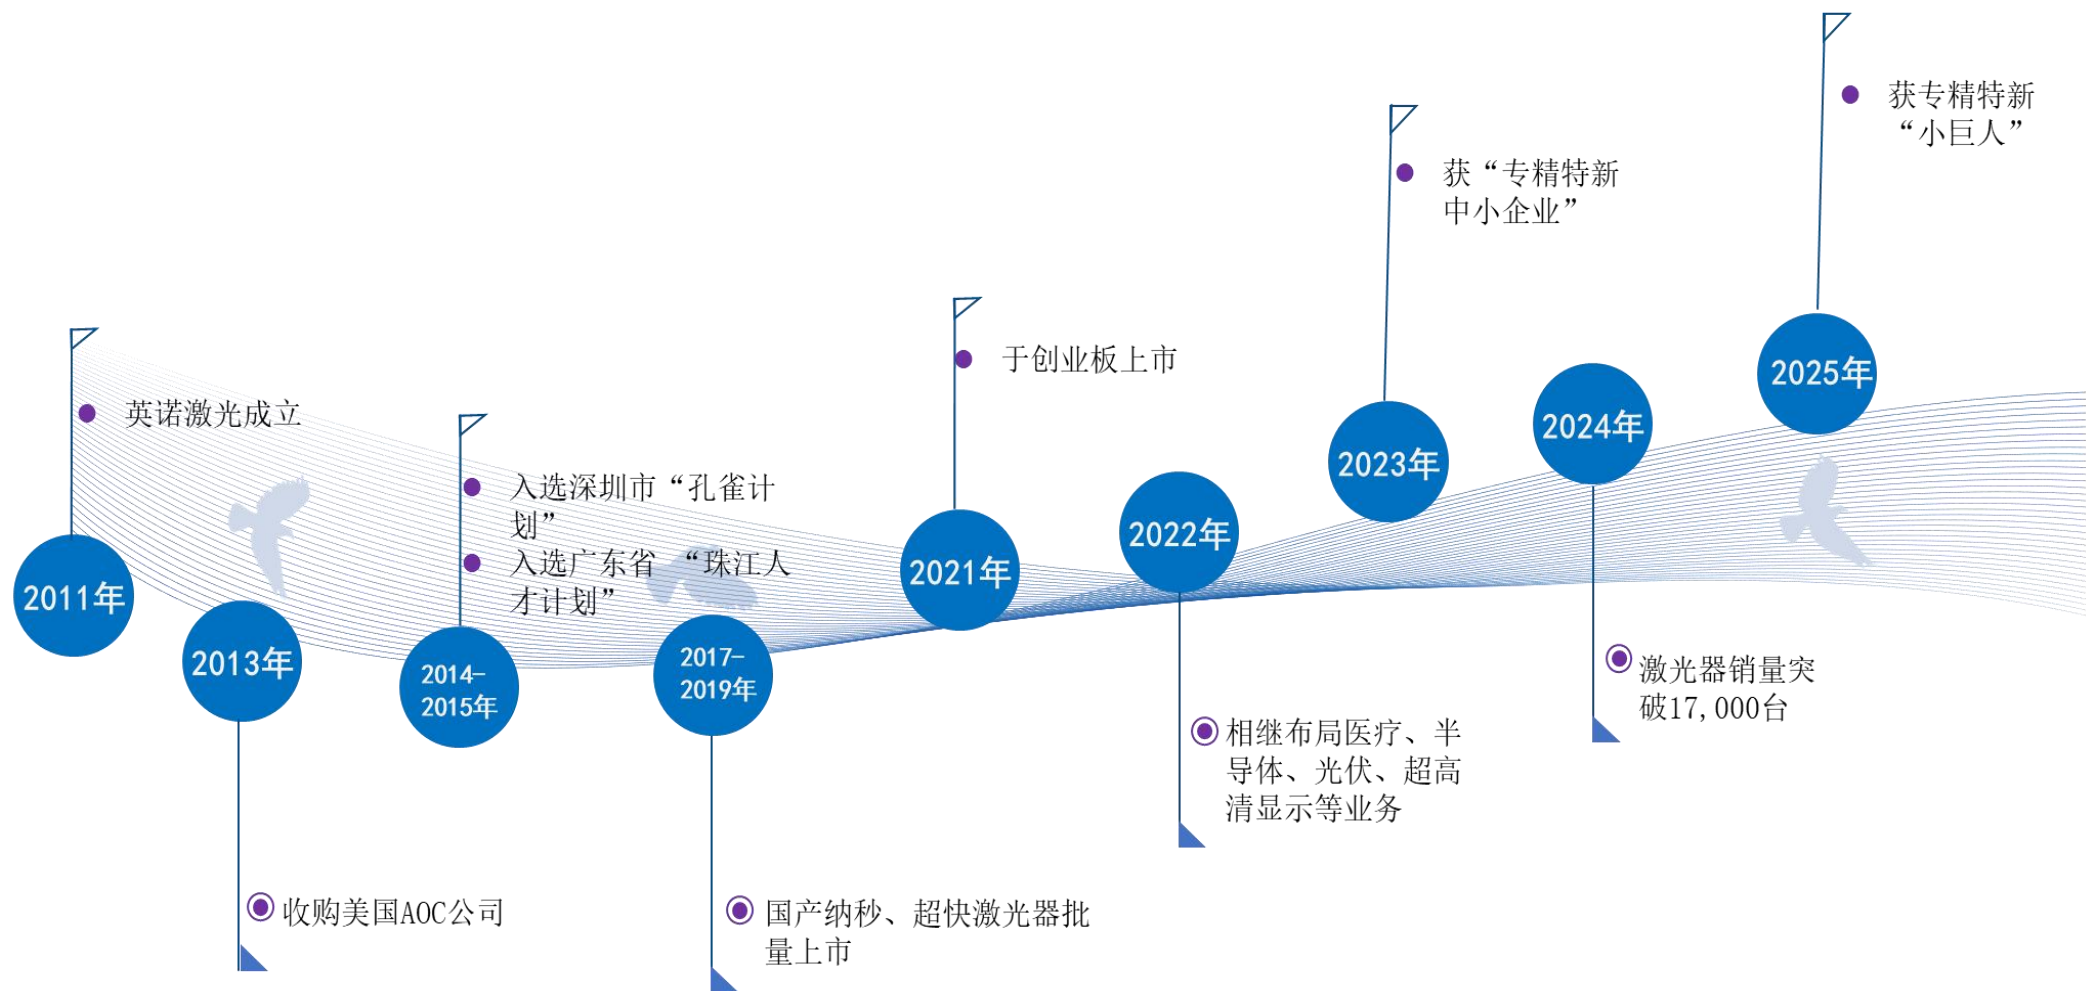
2011年
英诺激光成立

2013年
收购美国AOC公司

2014-2015年
入选深圳市“孔雀计划”
入选广东省 “珠江人才计划”

2017-2019年
国产纳秒、超快激光器批量上市

2021年
于创业板上市

2022年
相继布局医疗、半导体、光伏、超高清显示等业务

2023年
获“专精特新中小企业”

2024年
激光器销量突破17,000台

2025年
获专精特新“小巨人”